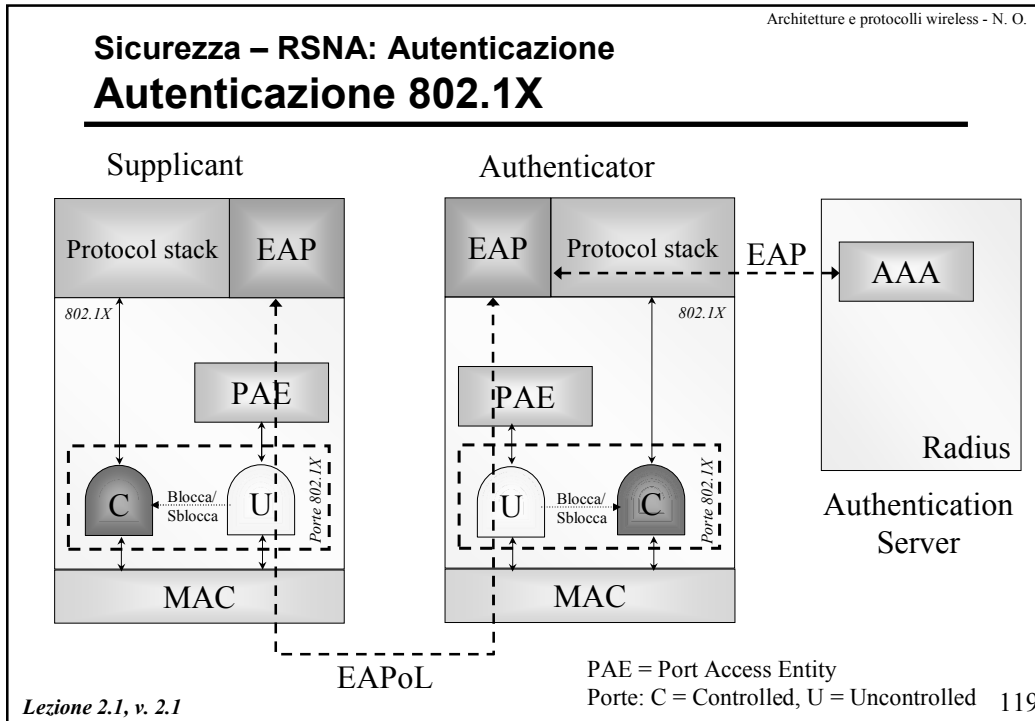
Architetture e protocolli wireless - N. O.

Sicurezza – RSNA: Autenticazione

Autenticazione 802.1X

Supplicant

Protocol stack

EAP

802.1X

PAE

C

Blocca/ Sblocca

U

Porte 802.1X

MAC

Authenticator

EAP

Protocol stack

802.1X

PAE

U

Blocca/ Sblocca

C

Porte 802.1X

MAC

EAP

AAA

Radius

Authentication Server

EAPoL

PAE = Port Access Entity

Porte: C = Controlled, U = Uncontrolled

119

Lezione 2.1, v. 2.1